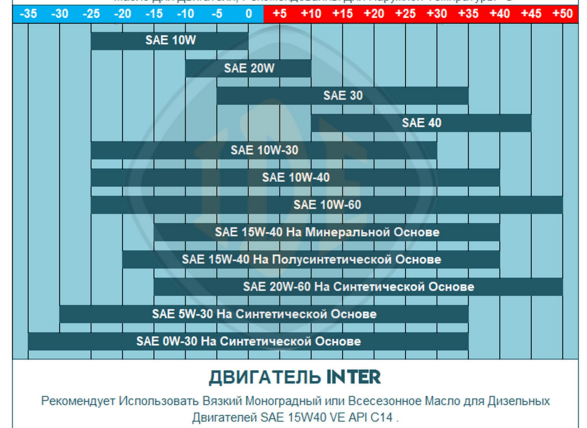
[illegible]

| -35 | -30 | -25 | -20 | -15 | -10 | -5 | 0 | +5 | +10 | +15 | +20 | +25 | +30 | +35 | +40 | +45 | +50 |
|---|---|---|---|---|---|---|---|---|---|---|---|---|---|---|---|---|---|

SAE 10W

SAE 20W

SAE 30

SAE 40

SAE 10W-30

SAE 10W-40

SAE 10W-60

SAE 15W-40 На Минеральной Основе

SAE 15W-40 На Полусинтетической Основе

SAE 20W-60 На Синтетической Основе

SAE 5W-30 На Синтетической Основе

SAE 0W-30 На Синтетической Основе

ДВИГАТЕЛЬ INTER

Рекомендует Использовать Вязкий Моноградный или Всесезонное Масло для Дизельных Двигателей SAE 15W40 VE API C14 .